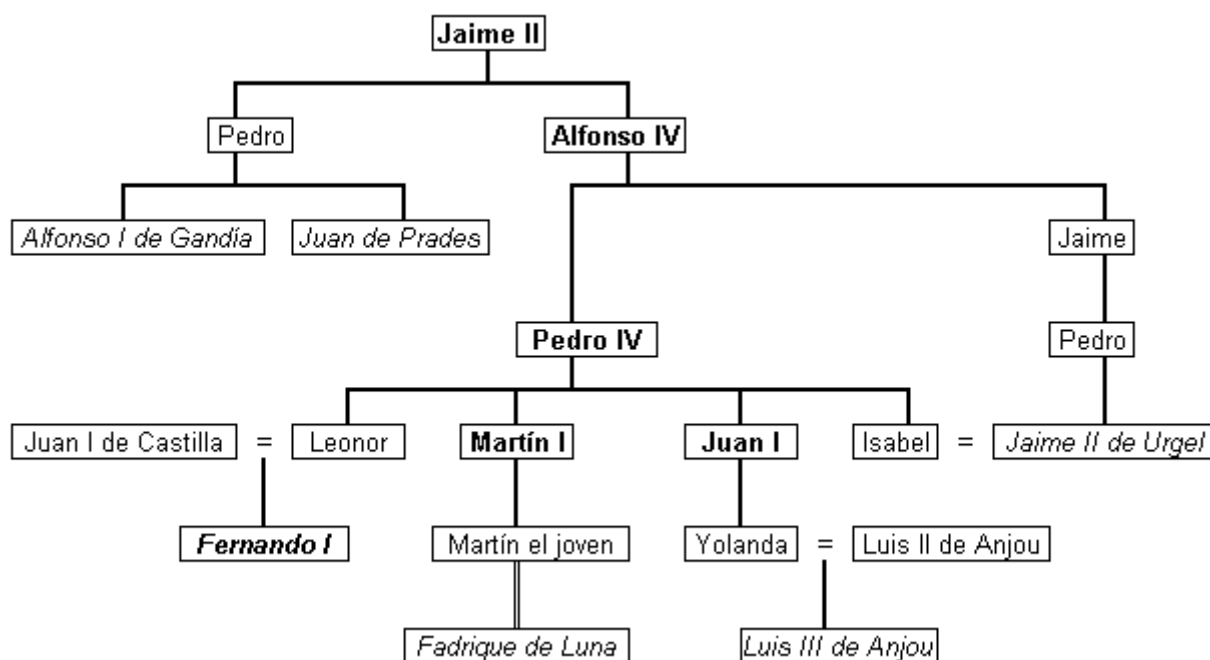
Jaime II

Pedro

Alfonso IV

Alfonso I de Gandía

Juan de Prades

Jaime

Pedro IV

Pedro

Juan I de Castilla = Leonor

Martín I

Juan I

Isabel = Jaime II de Urgel

Fernando I

Martín el joven

Yolanda = Luis II de Anjou

Fadrique de Luna

Luis III de Anjou